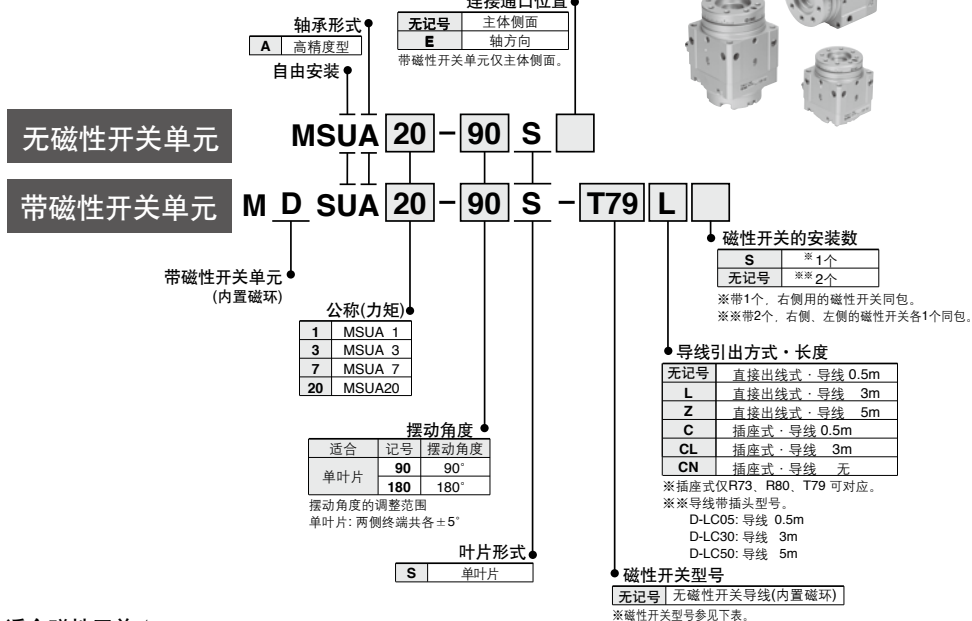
连接通口位置

| 无记号 | 主体侧面 |
|---|---|
| E | 轴方向 |

带磁性开关单元仅主体侧面。

轴承形式

| A | 高精度型 |
|---|---|

自由安装

无磁性开关单元 MSUA 20 − 90 S

带磁性开关单元 M D SUA 20 − 90 S − T79 L

带磁性开关单元
(内置磁环)

公称(力矩)

| 1 | MSUA 1 |
|---|---|
| 3 | MSUA 3 |
| 7 | MSUA 7 |
| 20 | MSUA20 |

摆动角度

| 适合 | 记号 | 摆动角度 |
|---|---|---|
| 单叶片 | 90 | 90° |
| | 180 | 180° |

摆动角度的调整范围
单叶片: 两侧终端共各±5°

叶片形式

| S | 单叶片 |
|---|---|

磁性开关的安装数

| S | ※1个 |
|---|---|
| 无记号 | ※※2个 |

※带1个，右侧用的磁性开关同包。
※※带2个，右侧、左侧的磁性开关各1个同包。

导线引出方式・长度

| 无记号 | 直接出线式 · 导线 0.5m |
|---|---|
| L | 直接出线式 · 导线 3m |
| Z | 直接出线式 · 导线 5m |
| C | 插座式 · 导线 0.5m |
| CL | 插座式 · 导线 3m |
| CN | 插座式 · 导线 无 |

※插座式仅R73、R80、T79 可对应。
※※导线带插头型号。
D-LC05: 导线 0.5m
D-LC30: 导线 3m
D-LC50: 导线 5m

磁性开关型号

| 无记号 | 无磁性开关导线(内置磁环) |
|---|---|

※磁性开关型号参见下表。

适合磁性开关